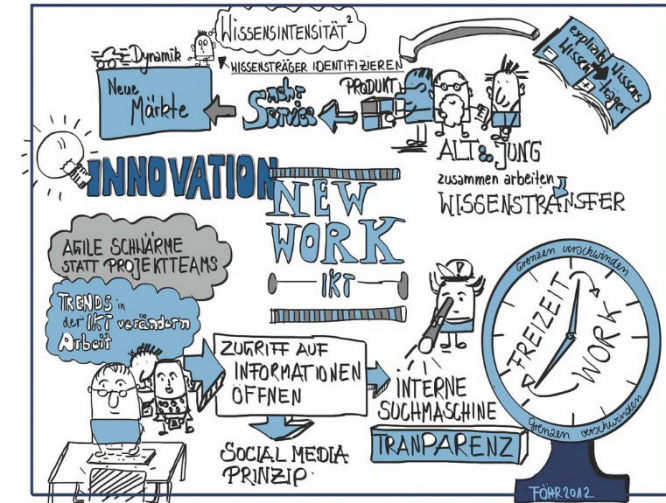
Dynamik

WISSENSINTENSITÄT$^2$

HISSENSTRÄGER IDENTIFIZIEREN

explizit Wissen

Wissens träger

Neue Märkte

mehr Service

PRODUKT

ALT & JUNG zusammen arbeiten

WISSENSTRANSFER

INNOVATION

NEW WORK

IKT

AGILE SCHWÄRME STATT PROJEKTTEAMS

TRENDS in der IKT verändern Arbeit

ZUGRIFF AUF INFORMATIONEN ÖFFNEN

INTERNE SUCHMASCHINE

TRANPARENZ

SOCIAL MEDIA PRINZIP

Grenzen verschwinden

FREIZEIT

WORK

Grenzen verschwinden

FÖHR 2012